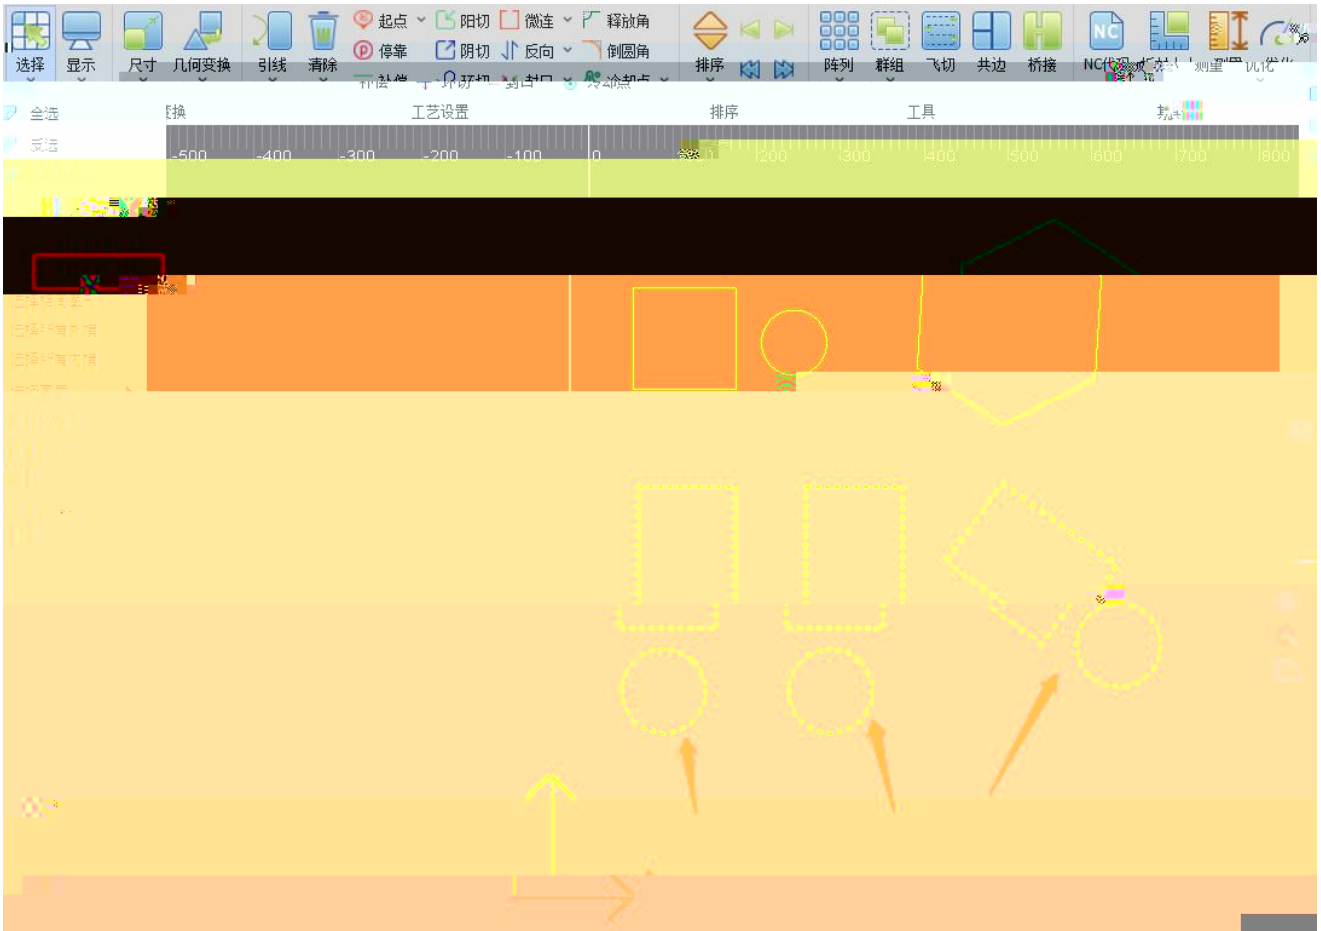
选择 显示 尺寸 几何变换 引线 清除 起点 停靠 补偿 阳切 阴切 环切 微连 反向 封口 释放角 倒圆角 冷却点 排序 阵列 群组 飞切 共边 桥接 NC代码 测量 优化

全选
反选

换 工艺设置 排序 工具

-500 -400 -300 -200 -100 0 200 300 400 500 600 700 800